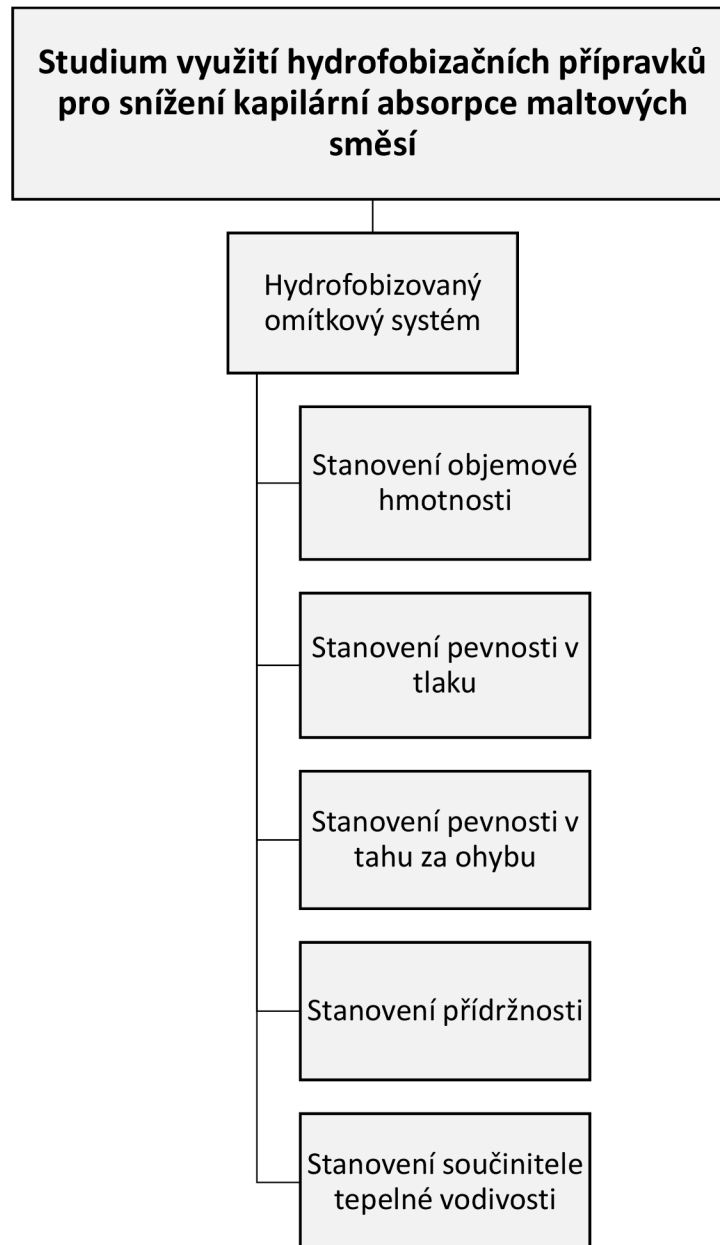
Studium využití hydrofobizačních přípravků pro snížení kapilární absorpce maltových směsí

Hydrofobizovaný omítkový systém

Stanovení objemové hmotnosti

Stanovení pevnosti v tlaku

Stanovení pevnosti v tahu za ohybu

Stanovení přídržnosti

Stanovení součinitele tepelné vodivosti